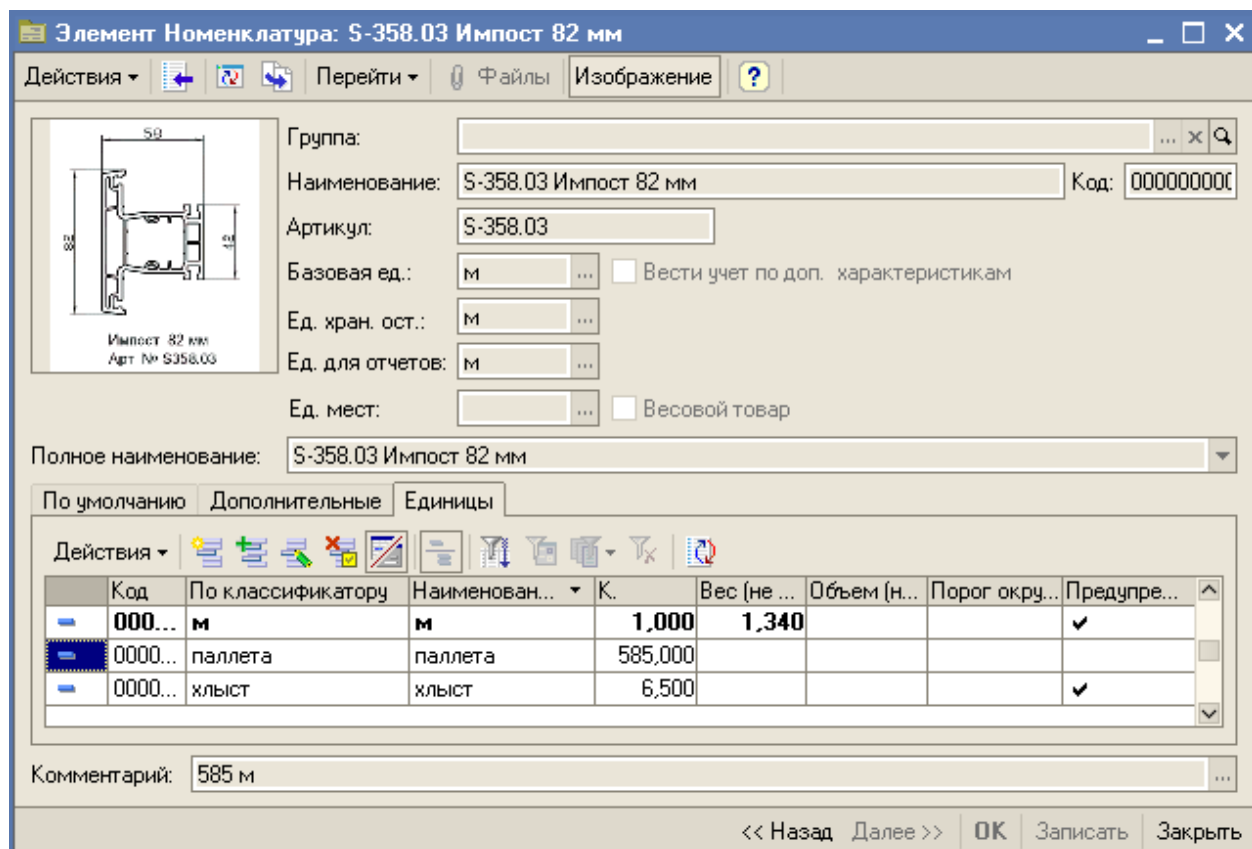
Элемент Номенклатура: S-358.03 Импост 82 мм

Действия ▾ Перейти ▾ Файлы Изображение ?

58
82
49
Импост 82 мм
Арт № S358.03

Группа:
Наименование: S-358.03 Импост 82 мм
Код: 00000000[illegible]
Артикул: S-358.03
Базовая ед.: м
Вести учет по доп. характеристикам
Ед. хран. ост.: м
Ед. для отчетов: м
Ед. мест:
Весовой товар

Полное наименование: S-358.03 Импост 82 мм

По умолчанию | Дополнительные | Единицы

Действия ▾

| | Код | По классификатору | Наименован... ▾ | К. | Вес (не ... | Объем (н... | Порог окру... | Предупре... |
|---|---|---|---|---|---|---|---|---|
| | 000... | м | м | 1,000 | 1,340 | | | ✔ |
| | 0000... | паллета | паллета | 585,000 | | | | |
| | 0000... | хлыст | хлыст | 6,500 | | | | ✔ |

Комментарий: 585 м

<< Назад Далее >> OK Записать Закрыть